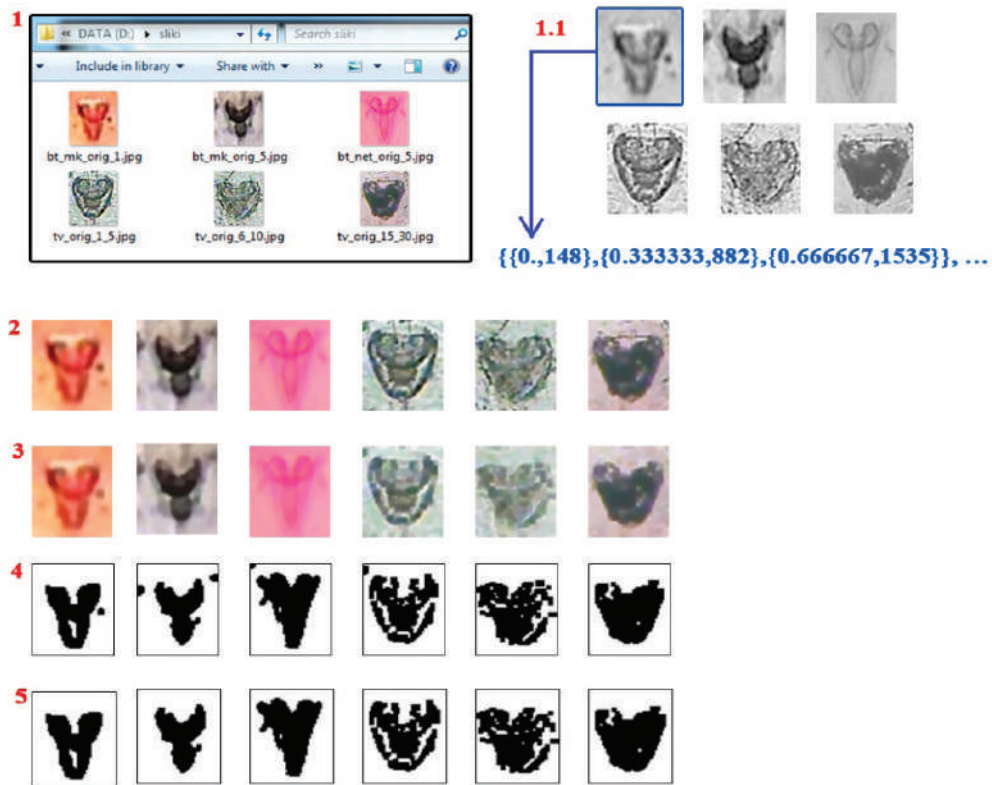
1

« DATA (D:) ▸ sliki

Search sliki

Include in library ▾ Share with ▾ »

bt_mk_orig_1.jpg

bt_mk_orig_5.jpg

bt_net_orig_5.jpg

tv_orig_1_5.jpg

tv_orig_6_10.jpg

tv_orig_15_30.jpg

1.1

{{0.,148},{0.333333,882},{0.666667,1535}}, ...

2

3

4

5